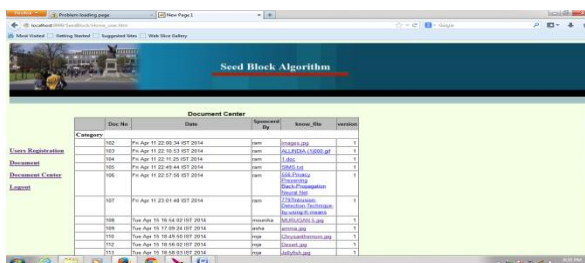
Firefox | Problem loading page | New Page 1 | +

localhost:8080/SeedBlock/Home_user.htm

Most Visited | Getting Started | Suggested Sites | Web Slice Gallery

Seed Block Algorithm

Document Center

Users Registration

Document

Document Center

Logout

| Category | Doc No | Date | Sponsored By | know_file | version |
|---|---|---|---|---|---|
| | 102 | Fri Apr 11 22:08:34 IST 2014 | ram | images.jpg | 1 |
| | 103 | Fri Apr 11 22:10:53 IST 2014 | ram | ALLINDIA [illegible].gif | 1 |
| | 104 | Fri Apr 11 22:11:25 IST 2014 | ram | 1.doc | 1 |
| | 105 | Fri Apr 11 22:49:44 IST 2014 | ram | SIMS.txt | 1 |
| | 106 | Fri Apr 11 22:57:56 IST 2014 | ram | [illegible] Privacy Preserving Back-Propagation Neural Net | 1 |
| | 107 | Fri Apr 11 23:01:48 IST 2014 | ram | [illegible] Detection Technique by using K-means | 1 |
| | 108 | Tue Apr 15 16:54:02 IST 2014 | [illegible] | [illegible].jpg | 1 |
| | 109 | Tue Apr 15 17:09:24 IST 2014 | asha | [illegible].jpg | 1 |
| | 110 | Tue Apr 15 18:49:59 IST 2014 | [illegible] | Chrysanthemum.jpg | 1 |
| | 112 | Tue Apr 15 18:58:02 IST 2014 | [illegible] | Desert.jpg | 1 |
| | 113 | Tue Apr 15 18:58:03 IST 2014 | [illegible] | Jellyfish.jpg | 1 |